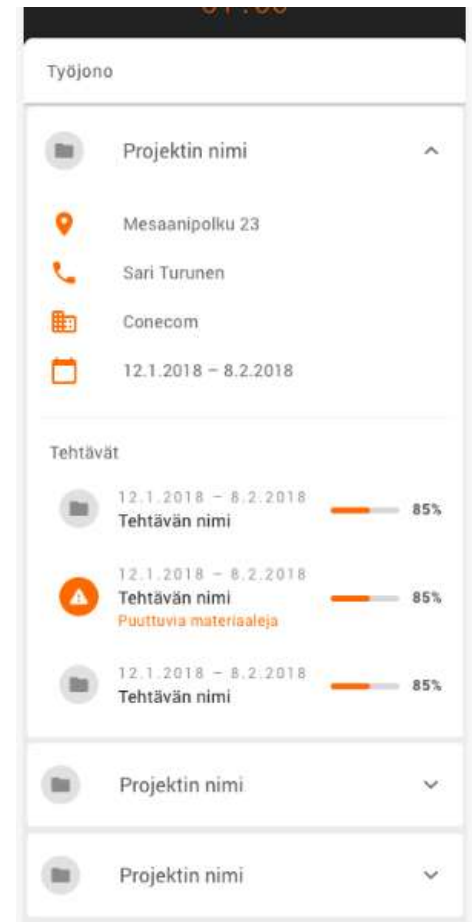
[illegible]

Työjono

Projektin nimi

Mesaanipolku 23

Sari Turunen

Conecom

12.1.2018 – 8.2.2018

Tehtävät

12.1.2018 – 8.2.2018
Tehtävän nimi
85%

12.1.2018 – 8.2.2018
Tehtävän nimi
Puuttuvia materiaaleja
85%

12.1.2018 – 8.2.2018
Tehtävän nimi
85%

Projektin nimi

Projektin nimi